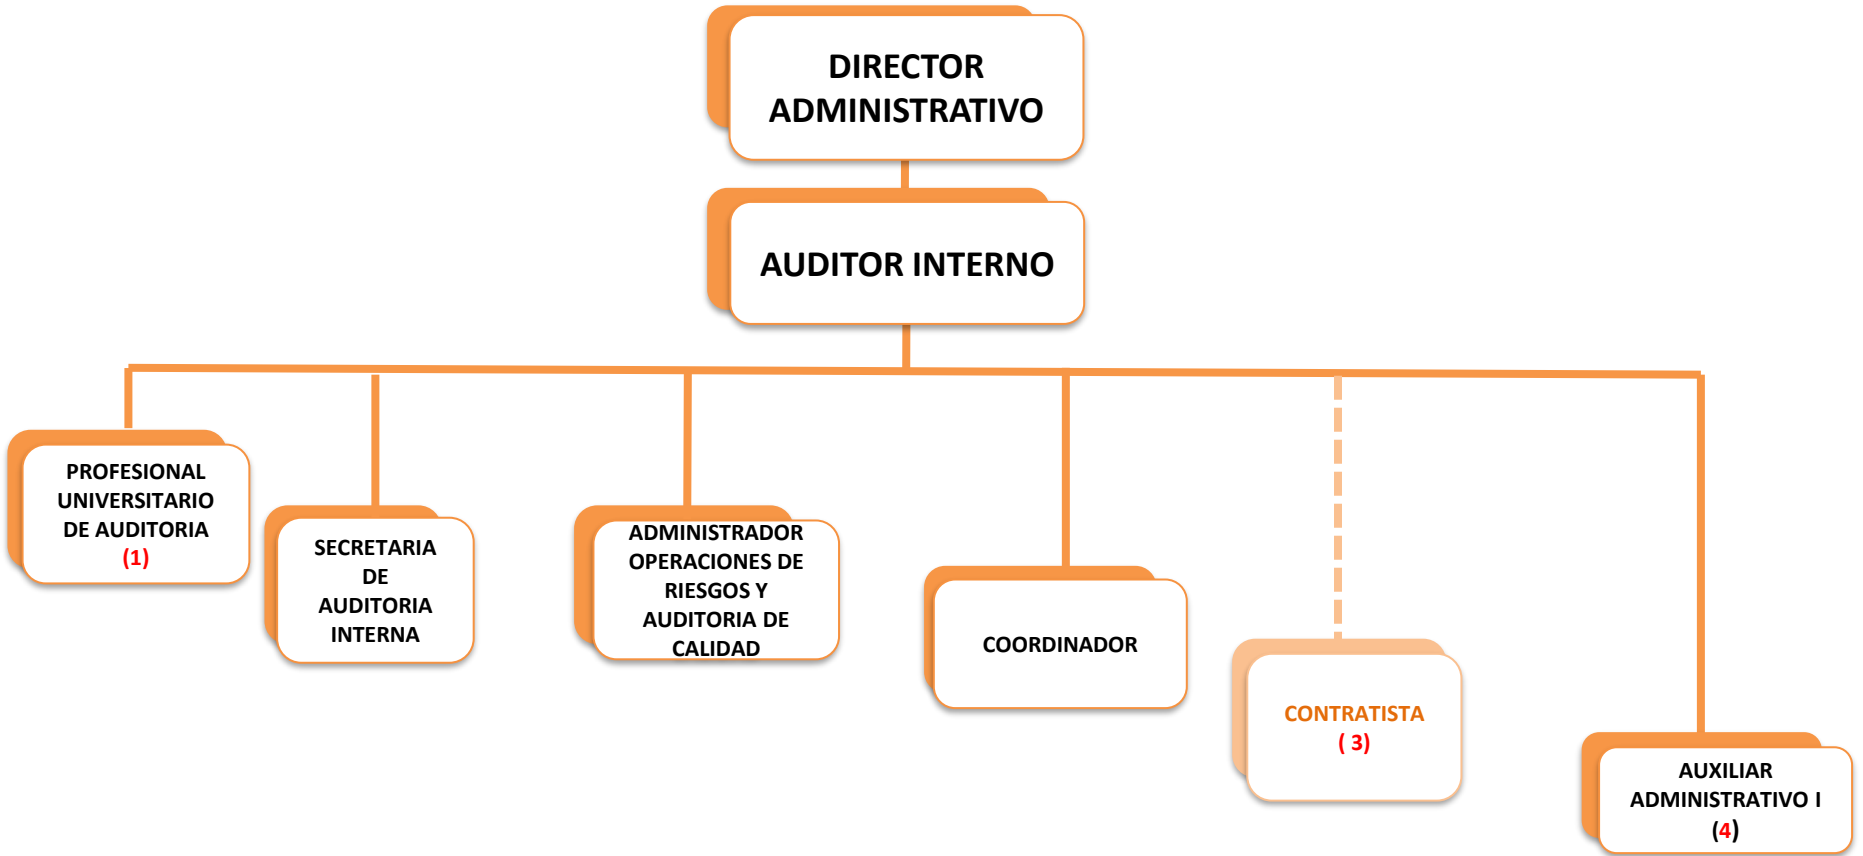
DIRECTOR ADMINISTRATIVO

AUDITOR INTERNO

PROFESIONAL UNIVERSITARIO DE AUDITORIA (1)

SECRETARIA DE AUDITORIA INTERNA

ADMINISTRADOR OPERACIONES DE RIESGOS Y AUDITORIA DE CALIDAD

COORDINADOR

CONTRATISTA ( 3)

AUXILIAR ADMINISTRATIVO I (4)